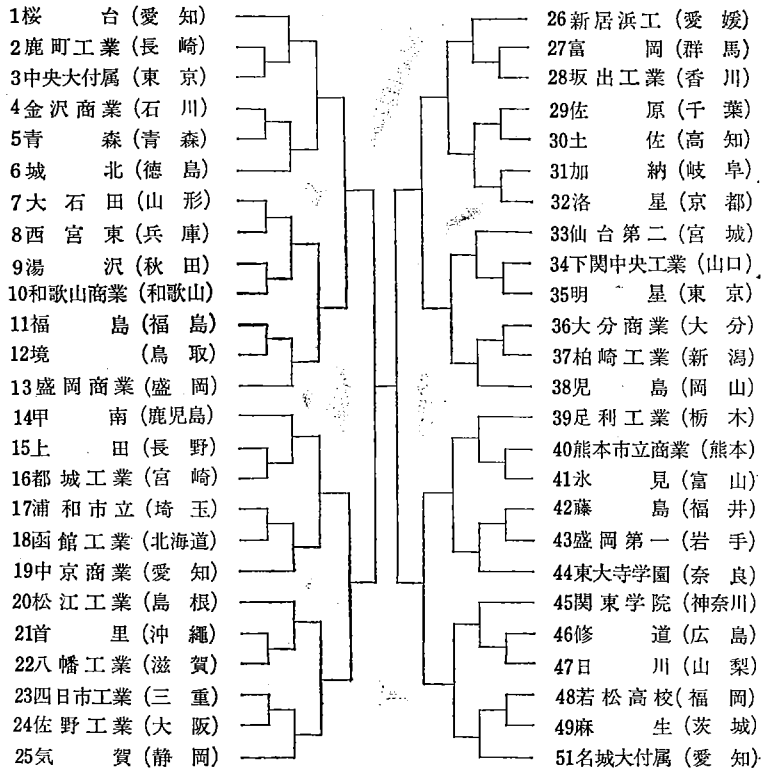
1桜台（愛知）
2鹿町工業（長崎）
3中央大付属（東京）
4金沢商業（石川）
5青森（青森）
6城北（徳島）
7大石田（山形）
8西宮東（兵庫）
9湯沢（秋田）
10和歌山商業（和歌山）
11福島（福島）
12境（鳥取）
13盛岡商業（盛岡）
14甲南（鹿児島）
15上田（長野）
16都城工業（宮崎）
17浦和市立（埼玉）
18函館工業（北海道）
19中京商業（愛知）
20松江工業（島根）
21首里（沖縄）
22八幡工業（滋賀）
23四日市工業（三重）
24佐野工業（大阪）
25気賀（静岡）

26新居浜工（愛媛）
27富岡（群馬）
28坂出工業（香川）
29佐原（千葉）
30土佐（高知）
31加納（岐阜）
32洛星（京都）
33仙台第二（宮城）
34下関中央工業（山口）
35明星（東京）
36大分商業（大分）
37柏崎工業（新潟）
38児島（岡山）
39足利工業（栃木）
40熊本市立商業（熊本）
41氷見（富山）
42藤島（福井）
43盛岡第一（岩手）
44東大寺学園（奈良）
45関東学院（神奈川）
46修道（広島）
47日川（山梨）
48若松高校（福岡）
49麻生（茨城）
51名城大付属（愛知）